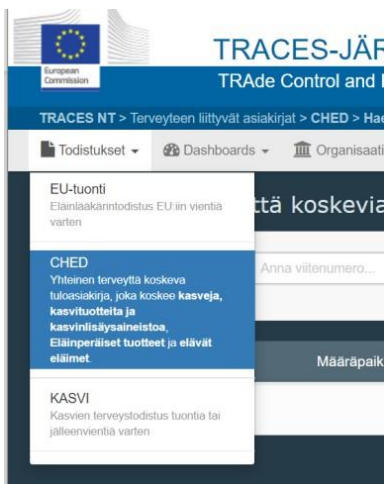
European Commission

TRACES-JÄR

TRAde Control and

TRACES NT > Terveyteen liittyvät asiakirjat > CHED > Hae

Todistukset ▾ Dashboards ▾ Organisaati

EU-tuonti
Eläinlääkärintodistus EU:iin vientiä varten

ttä koskevia

CHED
Yhteinen terveyttä koskeva tuloasiakirja, joka koskee **kasveja, kasvituotteita ja kasvinlisäysaineistoa**, **Eläinperäiset tuotteet** ja **elävät eläimet**.

Anna viitenumero...

Määräpaik

KASVI
Kasvien terveystodistus tuontia tai jälleenvientiä varten